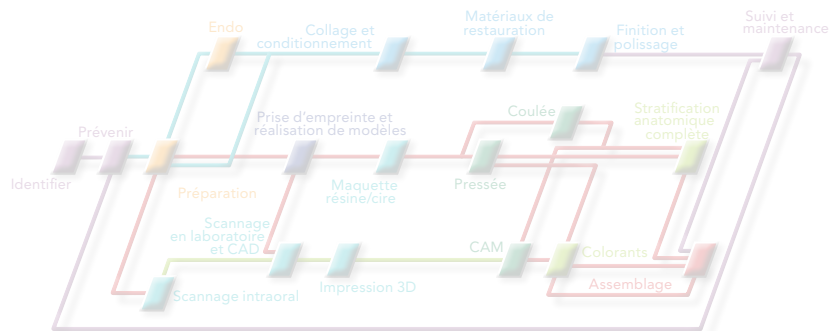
Endo
Collage et conditionnement
Matériaux de restauration
Finition et polissage
Suivi et maintenance
Prévenir
Identifier
Prise d'empreinte et réalisation de modèles
Coulée
Stratification anatomique complète
Préparation
Maquette résine/cire
Pressée
Scannage en laboratoire et CAD
CAM
Colorants
Assemblage
Scannage intraoral
Impression 3D